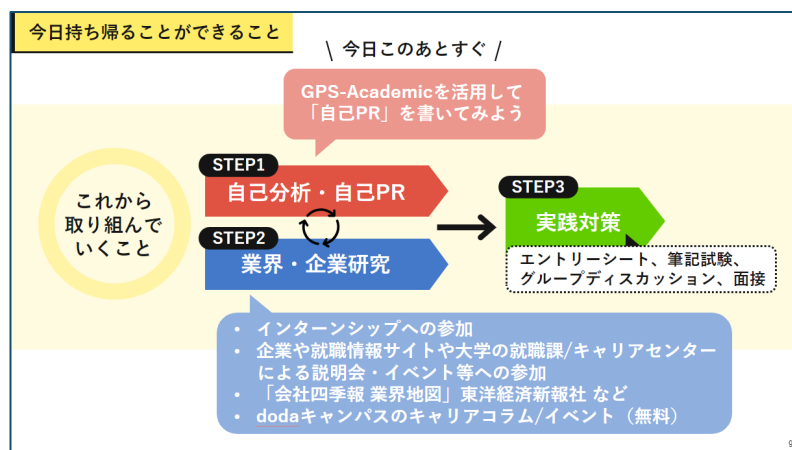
今日持ち帰ることができること

\ 今日このあとすぐ /

GPS-Academicを活用して「自己PR」を書いてみよう

これから取り組んでいくこと

STEP1
自己分析・自己PR

STEP2
業界・企業研究

STEP3
実践対策

エントリーシート、筆記試験、グループディスカッション、面接

• インターンシップへの参加
• 企業や就職情報サイトや大学の就職課/キャリアセンターによる説明会・イベント等への参加
• 「会社四季報 業界地図」東洋経済新報社 など
• dodaキャンパスのキャリアコラム/イベント（無料）

9